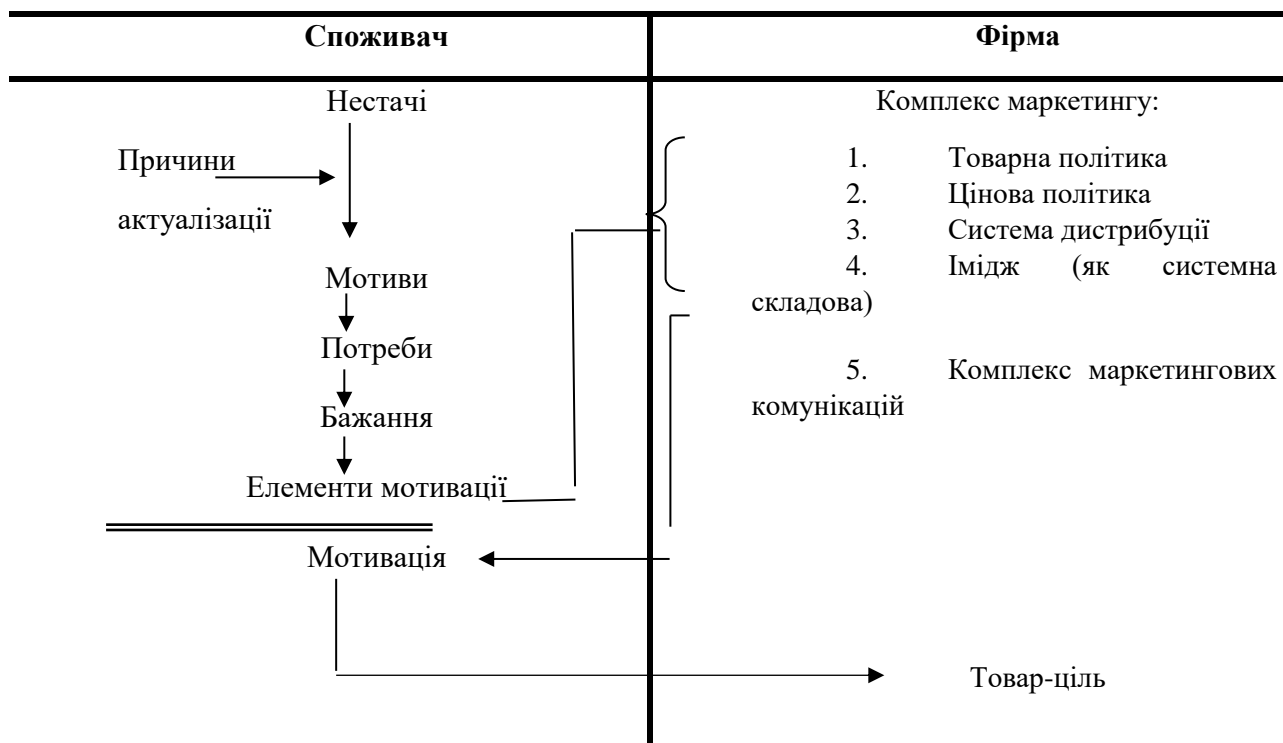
| Споживач | Фірма |
|---|---|
| Нестачі | Комплекс маркетингу: |
| Причини актуалізації | 1. Товарна політика |
| | 2. Цінова політика |
| | 3. Система дистрибуції |
| Мотиви | 4. Імідж (як системна складова) |
| Потреби | 5. Комплекс маркетингових комунікацій |
| Бажання | |
| Елементи мотивації | |
| Мотивація | |
| | Товар-ціль |